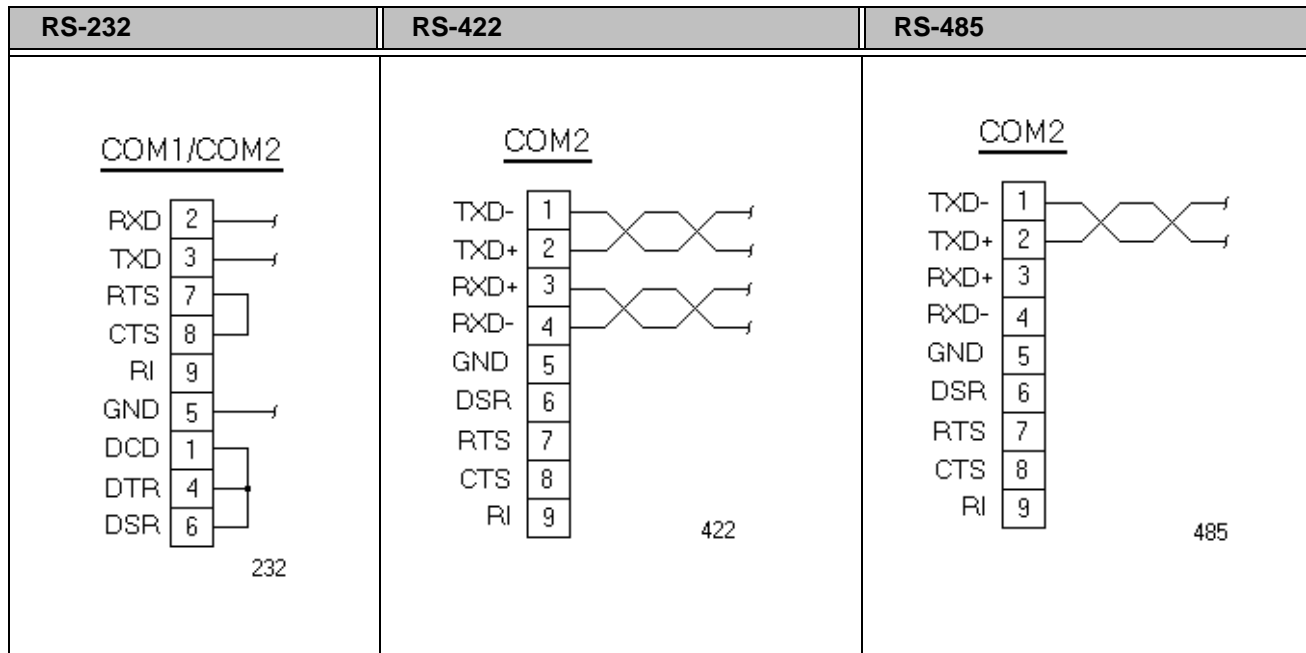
| RS-232 | RS-422 | RS-485 |
|---|---|---|
| COM1/COM2<br>RXD 2<br>TXD 3<br>RTS 7<br>CTS 8<br>RI 9<br>GND 5<br>DCD 1<br>DTR 4<br>DSR 6<br>232 | COM2<br>TXD- 1<br>TXD+ 2<br>RXD+ 3<br>RXD- 4<br>GND 5<br>DSR 6<br>RTS 7<br>CTS 8<br>RI 9<br>422 | COM2<br>TXD- 1<br>TXD+ 2<br>RXD+ 3<br>RXD- 4<br>GND 5<br>DSR 6<br>RTS 7<br>CTS 8<br>RI 9<br>485 |